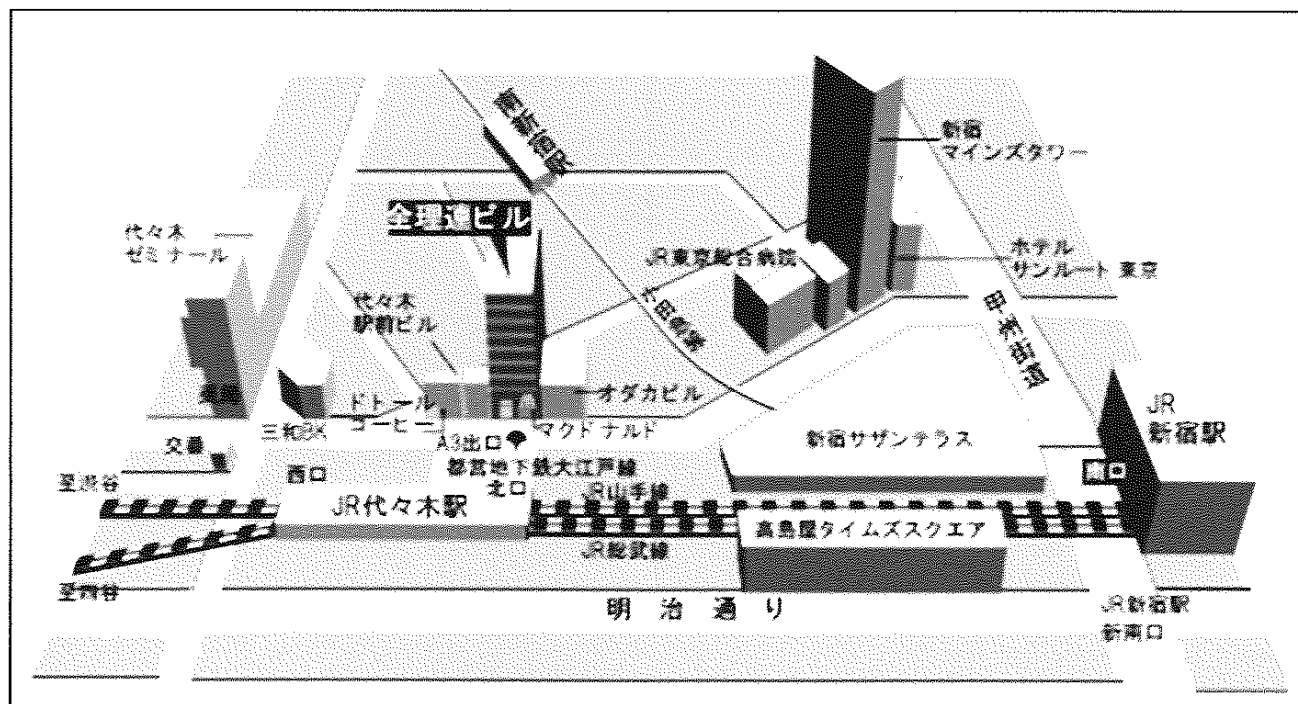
首都高速
新宿マインズタワー
全理連ビル
代々木ゼミナール
JR東京総合病院
ホテルサンルート東京
代々木駅前ビル
玉田通り
甲州街道
ドトールコーヒー
オダカビル
JR新宿駅
三和銀
A3出口
マクドナルド
新宿サザンテラス
交番
西口
都営地下鉄大江戸線
北口
南口
至渋谷
JR代々木駅
JR山手線
高島屋タイムズスクエア
JR総武線
至四谷
明治通り
JR新宿駅新南口